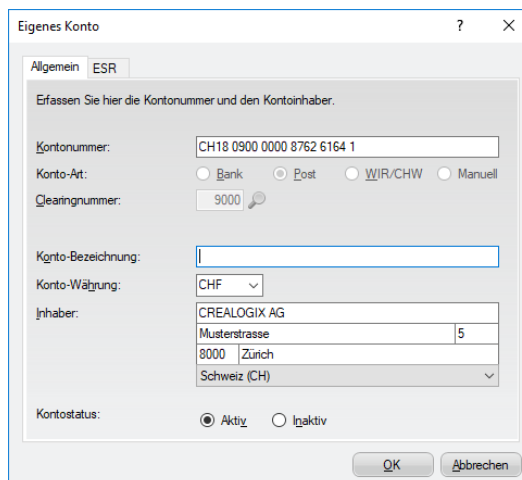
Eigenes Konto ? X

Allgemein ESR

Erfassen Sie hier die Kontonummer und den Kontoinhaber.

Kontonummer: CH18 0900 0000 8762 6164 1

Konto-Art: Bank Post WIR/CHW Manuell

Clearingnummer: 9000

Konto-Bezeichnung:

Konto-Währung: CHF

Inhaber: CREALOGIX AG

Musterstrasse 5

8000 Zürich

Schweiz (CH)

Kontostatus: Aktiv Inaktiv

OK Abbrechen